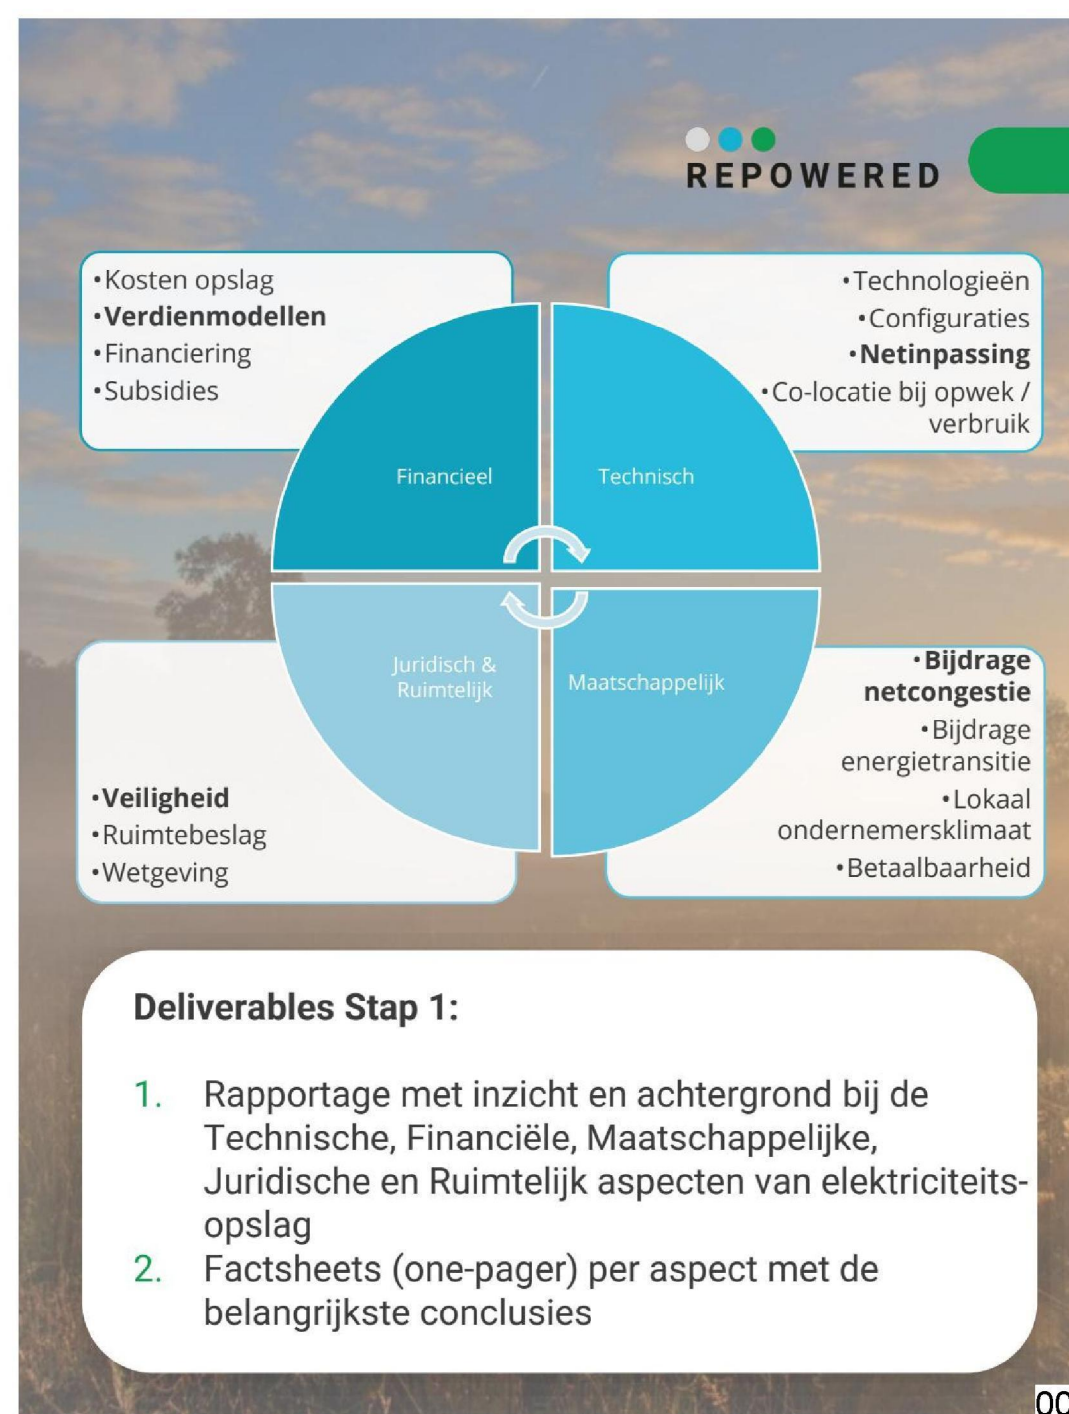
REPOWERED

•Kosten opslag
•**Verdienmodellen**
•Financiering
•Subsidies

•Technologieën
•Configuraties
•**Netinpassing**
•Co-locatie bij opwek / verbruik

Financieel

Technisch

Juridisch & Ruimtelijk

Maatschappelijk

•**Veiligheid**
•Ruimtebeslag
•Wetgeving

•**Bijdrage netcongestie**
•Bijdrage energietransitie
•Lokaal ondernemersklimaat
•Betaalbaarheid

**Deliverables Stap 1:**

1. Rapportage met inzicht en achtergrond bij de Technische, Financiële, Maatschappelijke, Juridische en Ruimtelijk aspecten van elektriciteits-opslag
2. Factsheets (one-pager) per aspect met de belangrijkste conclusies

OC